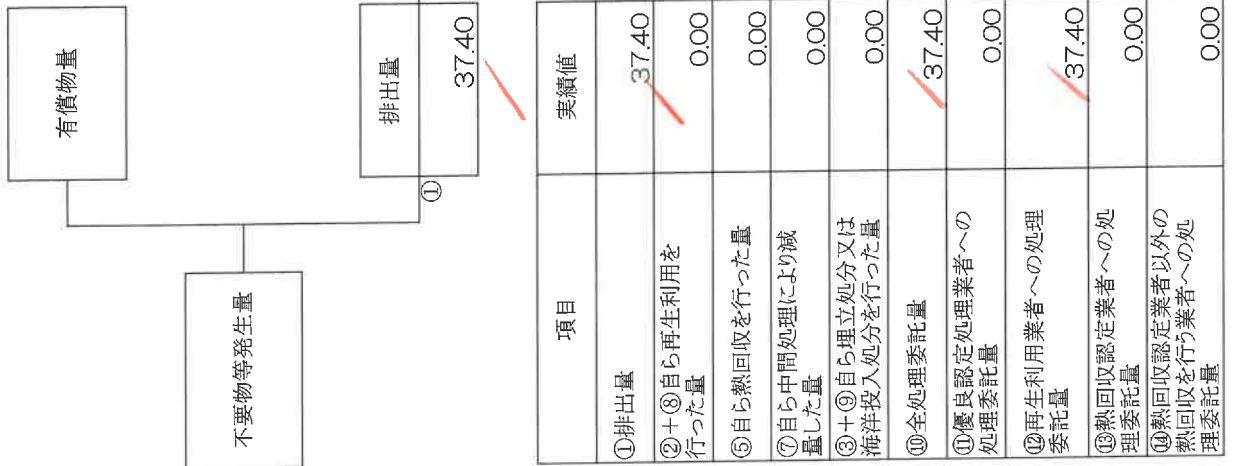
有償物量

排出量
37.40
①

不要物等発生量

| 項目 | 実績値 |
|---|---|
| ①排出量 | 37.40 |
| ②+⑧自ら再生利用を行った量 | 0.00 |
| ⑤自ら熱回収を行った量 | 0.00 |
| ⑦自ら中間処理により減量した量 | 0.00 |
| ③+⑨自ら埋立処分又は海洋投入処分を行った量 | 0.00 |
| ⑩全処理委託量 | 37.40 |
| ⑪優良認定処理業者への処理委託量 | 0.00 |
| ⑫再生利用業者への処理委託量 | 37.40 |
| ⑬熱回収認定業者への処理委託量 | 0.00 |
| ⑭熱回収認定業者以外の熱回収を行う業者への処理委託量 | 0.00 |